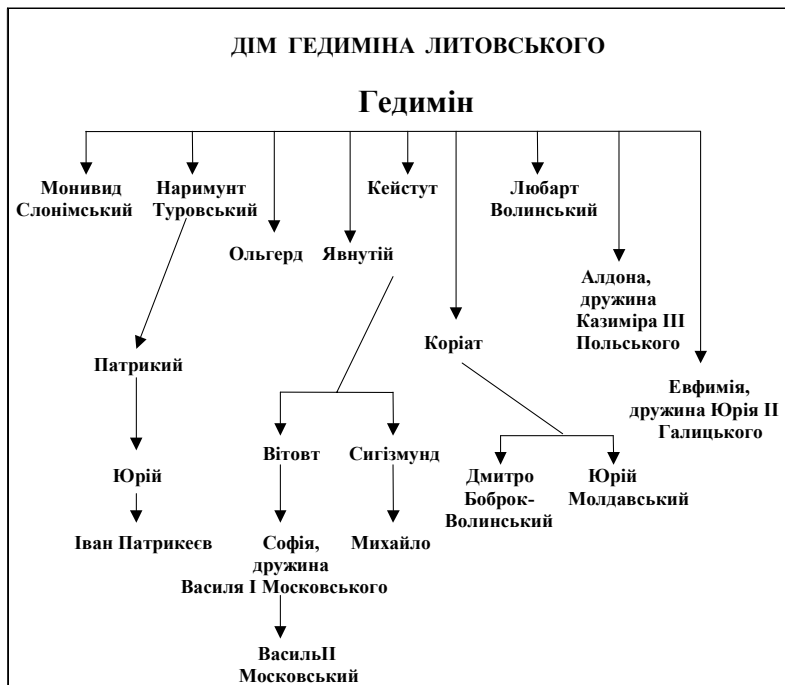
ДІМ ГЕДИМІНА ЛИТОВСЬКОГО

Гедимін

Монивид Слонімський

Наримунт Туровський

Ольгерд

Явнутій

Кейстут

Коріат

Любарт Волинський

Алдона, дружина Казиміра III Польського

Евфимія, дружина Юрія II Галицького

Патрикий

Юрій

Іван Патрикеєв

Вітовт

Сигізмунд

Софія, дружина Василя I Московського

Михайло

ВасильII Московський

Дмитро Боброк-Волинський

Юрій Молдавський